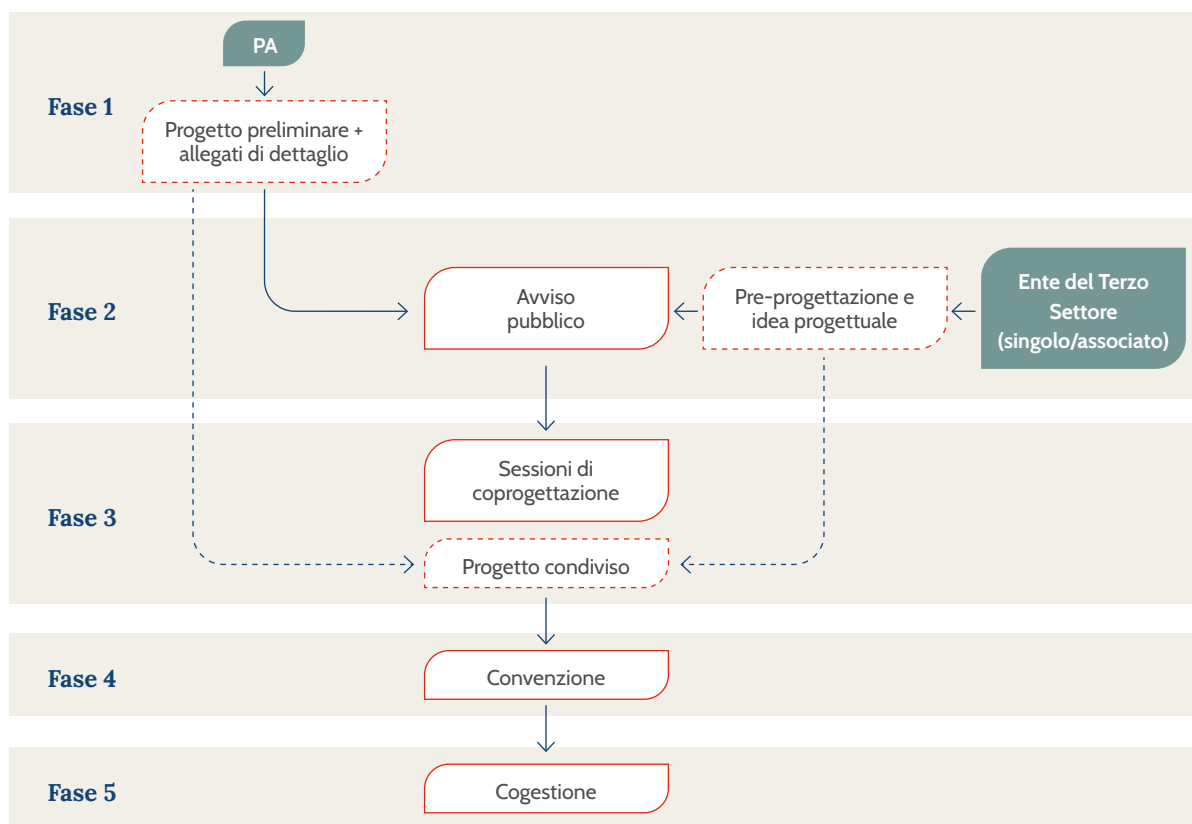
PA

Fase 1

Progetto preliminare + allegati di dettaglio

Fase 2

Avviso pubblico

Pre-progettazione e idea progettuale

Ente del Terzo Settore (singolo/associato)

Fase 3

Sessioni di coprogettazione

Progetto condiviso

Fase 4

Convenzione

Fase 5

Cogestione